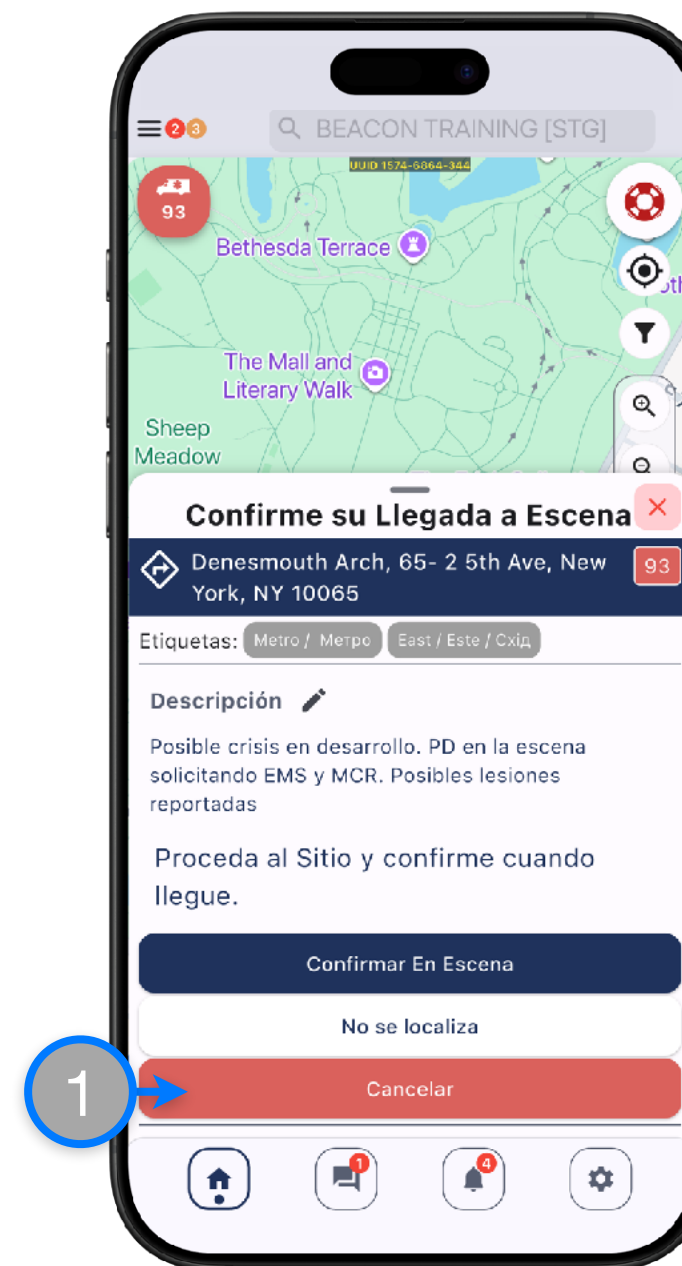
2 3

BEACON TRAINING [STG]

UUID 1574-6864-344

93

Bethesda Terrace

The Mall and Literary Walk

Sheep Meadow

Confirme su Llegada a Escena

Denesmouth Arch, 65- 2 5th Ave, New York, NY 10065

93

Etiquetas: Metro / Метро East / Este / Схід

Descripción

Posible crisis en desarrollo. PD en la escena solicitando EMS y MCR. Posibles lesiones reportadas

Proceda al Sitio y confirme cuando llegue.

Confirmar En Escena

No se localiza

1

Cancelar

1

4